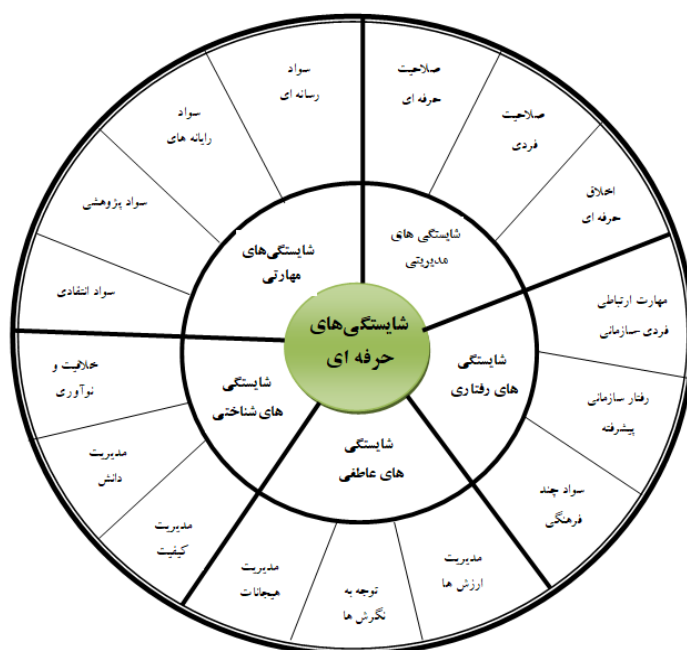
شایستگی‌های حرفه ای

شایستگی های مدیریتی

صلاحیت حرفه ای

صلاحیت فردی

اخلاق حرفه ای

شایستگی های رفتاری

مهارت ارتباطی فردی سازمانی

رفتار سازمانی پیشرفته

سواد چند فرهنگی

شایستگی های عاطفی

مدیریت ارزش ها

توجه به نگرش ها

مدیریت هیجانات

شایستگی های شناختی

مدیریت کیفیت

مدیریت دانش

خلاقیت و نوآوری

شایستگی‌های مهارتی

سواد انتقادی

سواد پژوهشی

سواد رایانه های

سواد رسانه ای